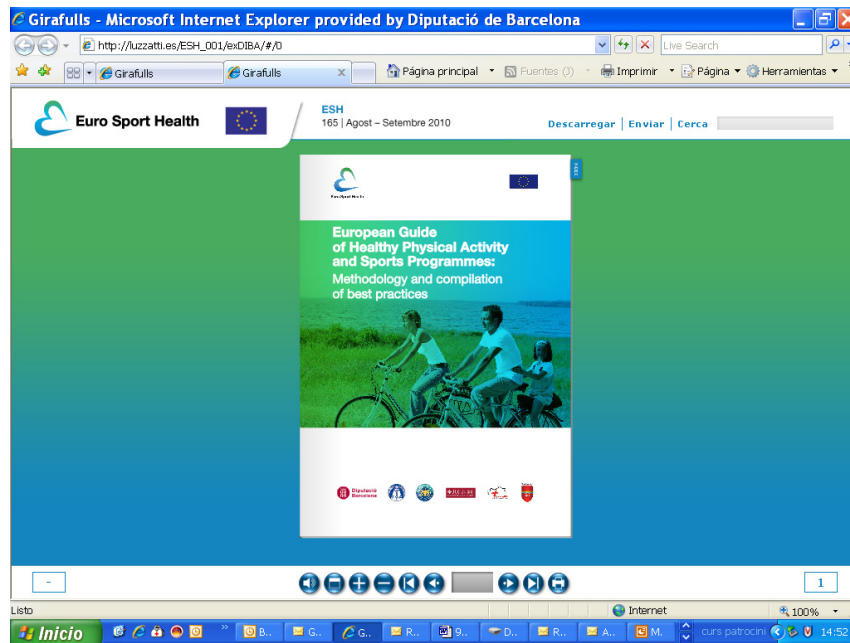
Girafulls - Microsoft Internet Explorer provided by Diputació de Barcelona

http://luzzatti.es/ESH_001/exDIBA/#/0

Live Search

Girafulls

Girafulls

Página principal

Fuentes (J)

Imprimir

Página

Herramientas

Euro Sport Health

ESH

165 | Agost – Setembre 2010

Descarregar | Enviar | Cerca

European Guide of Healthy Physical Activity and Sports Programmes: Methodology and compilation of best practices

Diputació Barcelona

-

1

Listo

Internet

100%

Inicio

B..

G..

G..

R..

9..

D..

R..

A..

M.

curs patrocini

14:52